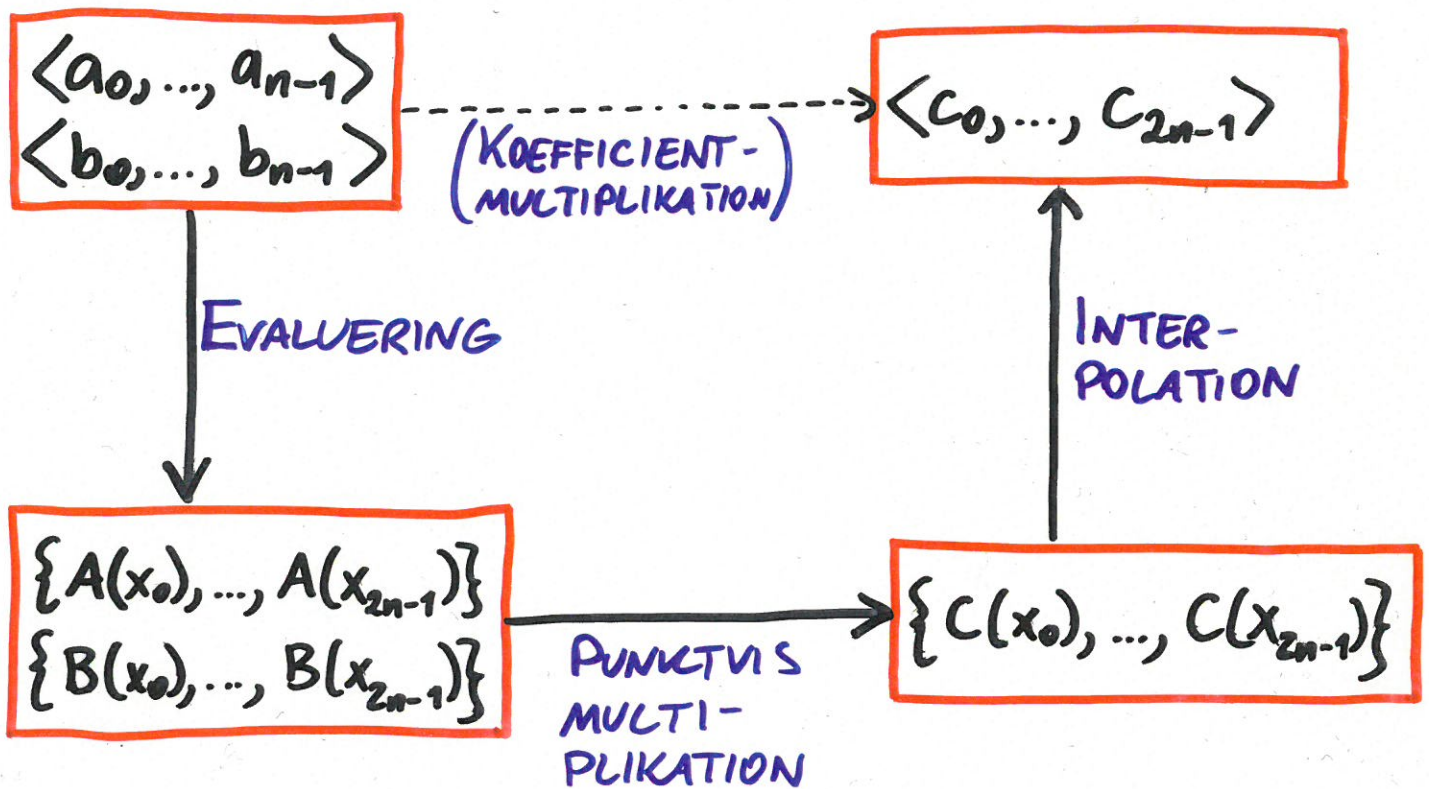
$\langle a_0, \ldots, a_{n-1} \rangle$
$\langle b_0, \ldots, b_{n-1} \rangle$

(KOEFFICIENT-MULTIPLIKATION)

$\langle c_0, \ldots, c_{2n-1} \rangle$

EVALUERING

INTER-POLATION

$\{A(x_0), \ldots, A(x_{2n-1})\}$
$\{B(x_0), \ldots, B(x_{2n-1})\}$

PUNKTVIS MULTI-PLIKATION

$\{C(x_0), \ldots, C(x_{2n-1})\}$